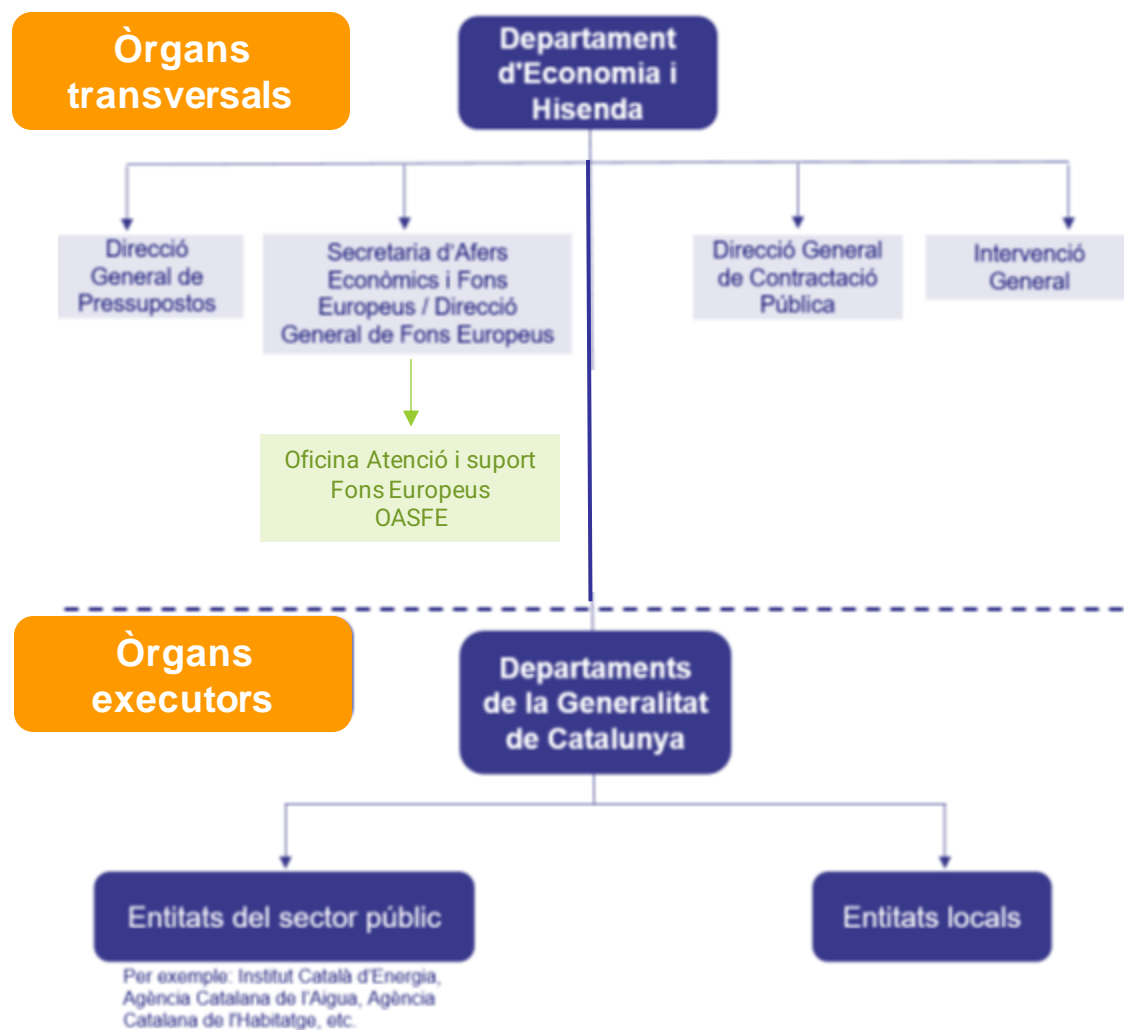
Òrgans transversals

Departament d'Economia i Hisenda

Direcció General de Pressupostos

Secretaria d'Afers Econòmics i Fons Europeus / Direcció General de Fons Europeus

Direcció General de Contractació Pública

Intervenció General

Oficina Atenció i suport Fons Europeus OASFE

Òrgans executors

Departaments de la Generalitat de Catalunya

Entitats del sector públic

Entitats locals

Per exemple: Institut Català d'Energia, Agència Catalana de l'Aigua, Agència Catalana de l'Habitatge, etc.